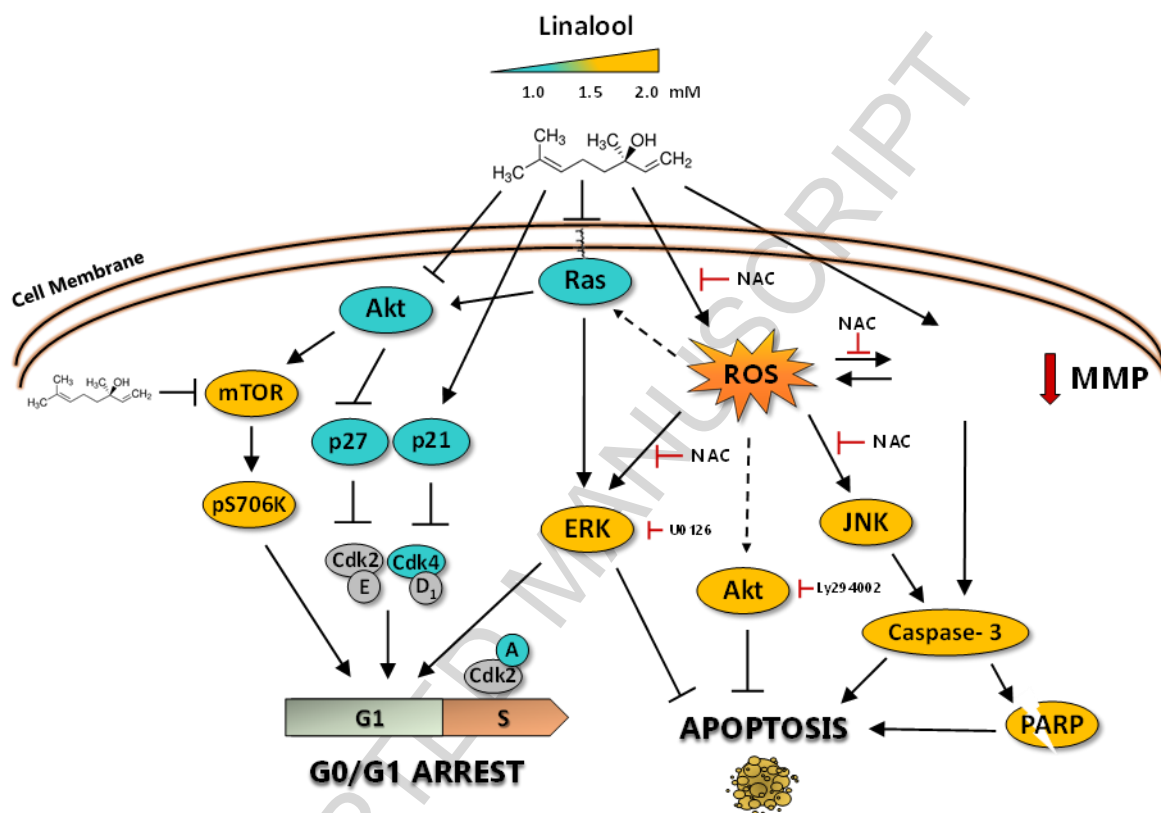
Linalool

1.0 1.5 2.0 mM

$H_3C$ $CH_3$ $H_3C$ OH $CH_2$

Cell Membrane

Ras

NAC

Akt

NAC

ROS

MMP

$CH_3$ $H_3C$ OH $H_3C$ $CH_2$

mTOR

p27

p21

NAC

NAC

pS706K

ERK

U0126

JNK

Cdk2 E

Cdk4 D$_1$

Akt

Ly294002

Caspase- 3

A Cdk2

G1 S

APOPTOSIS

PARP

G0/G1 ARREST

ACCEPTED MANUSCRIPT